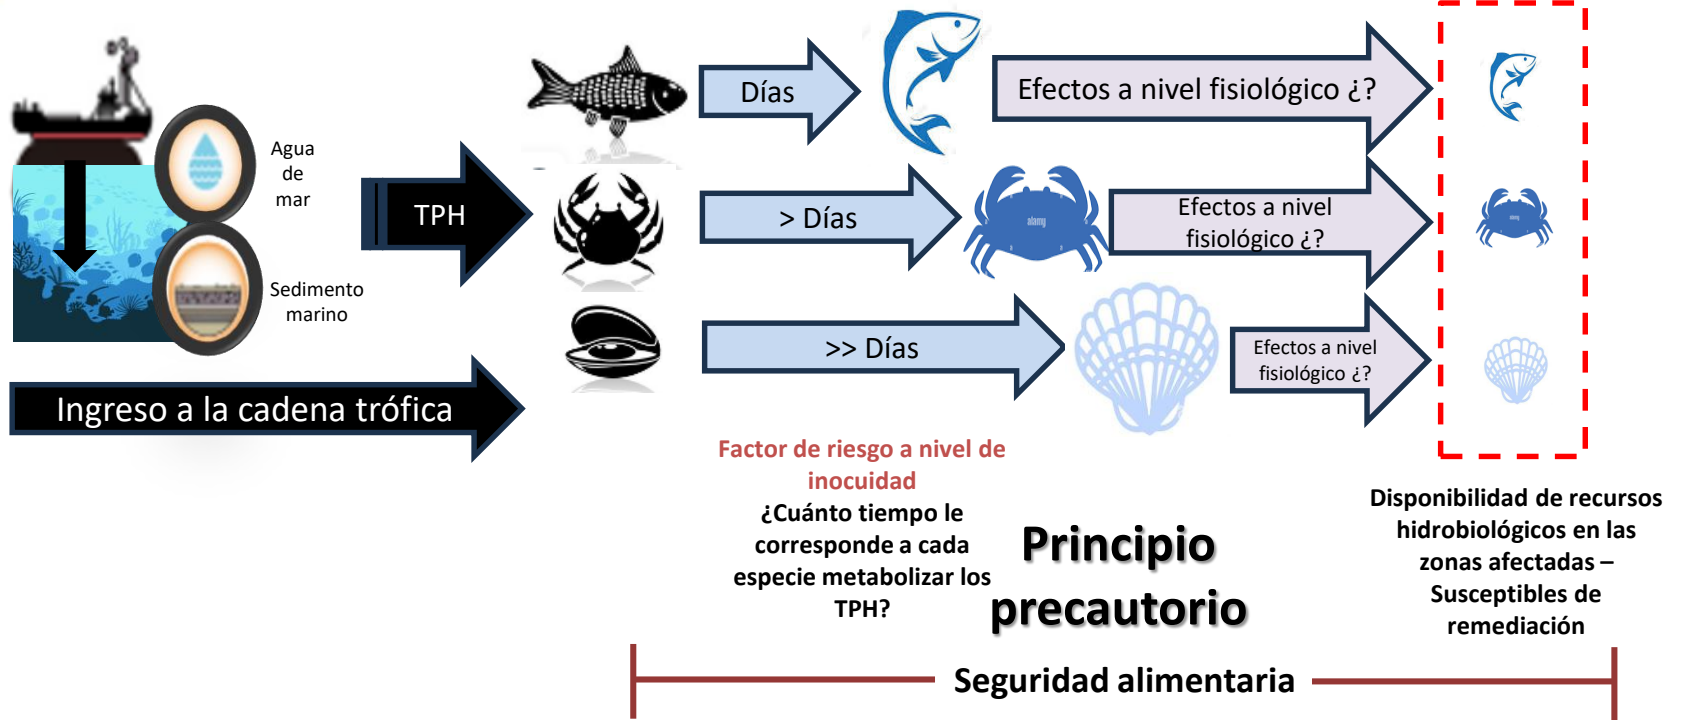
Agua de mar

Sedimento marino

TPH

Ingreso a la cadena trófica

Días

> Días

>> Días

Efectos a nivel fisiológico ¿?

Efectos a nivel fisiológico ¿?

Efectos a nivel fisiológico ¿?

Factor de riesgo a nivel de inocuidad

¿Cuánto tiempo le corresponde a cada especie metabolizar los TPH?

Principio precautorio

Disponibilidad de recursos hidrobiológicos en las zonas afectadas – Susceptibles de remediación

Seguridad alimentaria